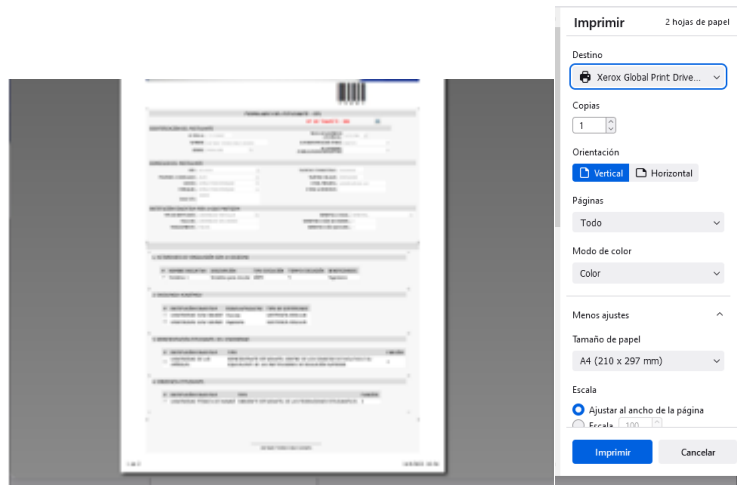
Imprimir
2 hojas de papel

Destino
Xerox Global Print Drive...

Copias
1

Orientación
Vertical
Horizontal

Páginas
Todo

Modo de color
Color

Menos ajustes

Tamaño de papel
A4 (210 x 297 mm)

Escala
Ajustar al ancho de la página
Escala 100

Imprimir
Cancelar